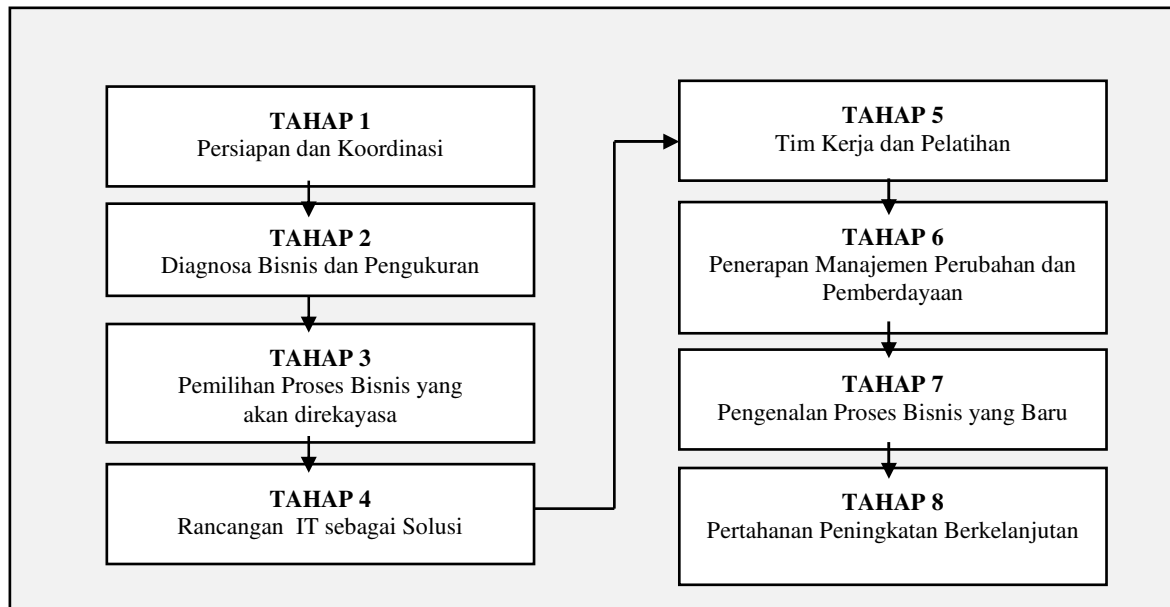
TAHAP 1
Persiapan dan Koordinasi

TAHAP 2
Diagnosa Bisnis dan Pengukuran

TAHAP 3
Pemilihan Proses Bisnis yang akan direkayasa

TAHAP 4
Rancangan IT sebagai Solusi

TAHAP 5
Tim Kerja dan Pelatihan

TAHAP 6
Penerapan Manajemen Perubahan dan Pemberdayaan

TAHAP 7
Pengenalan Proses Bisnis yang Baru

TAHAP 8
Pertahanan Peningkatan Berkelanjutan